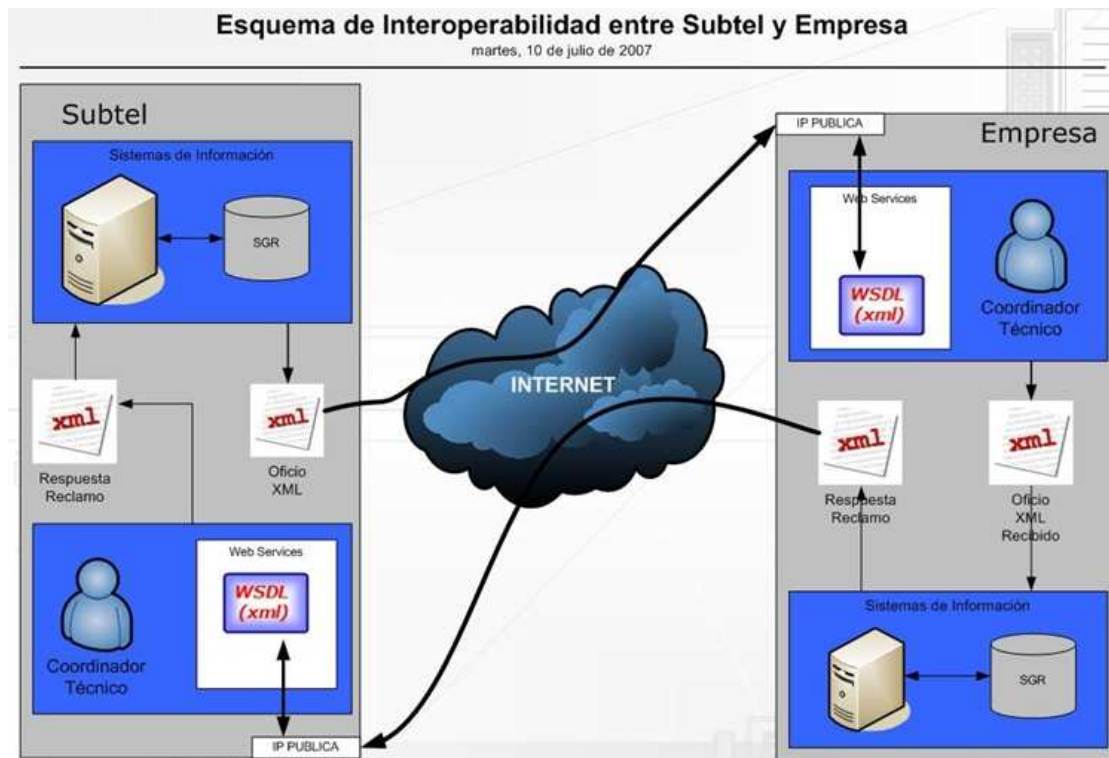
Esquema de Interoperabilidad entre Subtel y Empresa
martes, 10 de julio de 2007

Subtel

Sistemas de Información

SGR

xml

Respuesta Reclamo

xml

Oficio XML

Web Services

WSDL (xml)

Coordinador Técnico

IP PUBLICA

INTERNET

IP PUBLICA

Empresa

Web Services

WSDL (xml)

Coordinador Técnico

xml

Respuesta Reclamo

xml

Oficio XML Recibido

Sistemas de Información

SGR